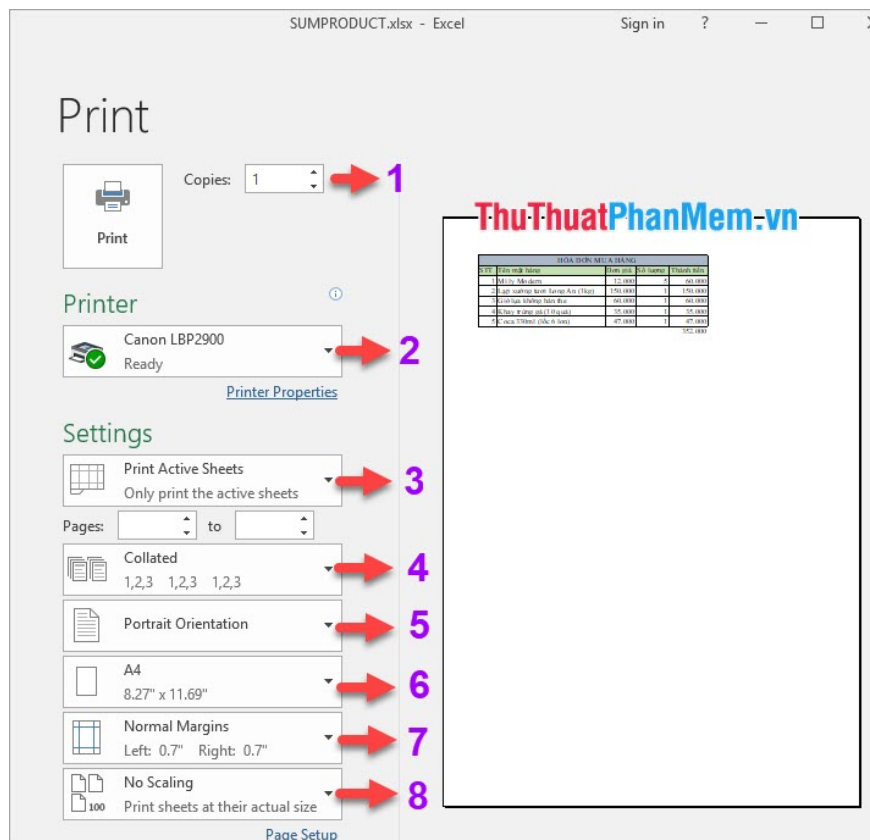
SUMPRODUCT.xlsx - Excel Sign in ?

Print

Print

Copies: 1

1

Printer

Canon LBP2900
Ready

2

Printer Properties

Settings

Print Active Sheets
Only print the active sheets

3

Pages: to

Collated
1,2,3 1,2,3 1,2,3

4

Portrait Orientation

5

A4
8.27" x 11.69"

6

Normal Margins
Left: 0.7" Right: 0.7"

7

No Scaling
Print sheets at their actual size

8

Page Setup

ThuThuatPhanMem.vn

HÓA ĐƠN MUA HÀNG

| STT | Tên mặt hàng | Đơn giá | Số lượng | Thành tiền |
|---|---|---|---|---|
| 1 | Mì ly Modern | 12.000 | 5 | 60.000 |
| 2 | Lạp xưởng tươi Sương An (1kg) | 150.000 | 1 | 150.000 |
| 3 | Giò lụa không hàn the | 60.000 | 1 | 60.000 |
| 4 | Khay trứng gà (10 quả) | 35.000 | 1 | 35.000 |
| 5 | Coca 330ml (lốc 6 lon) | 47.000 | 1 | 47.000 |
| | | | | 352.000 |